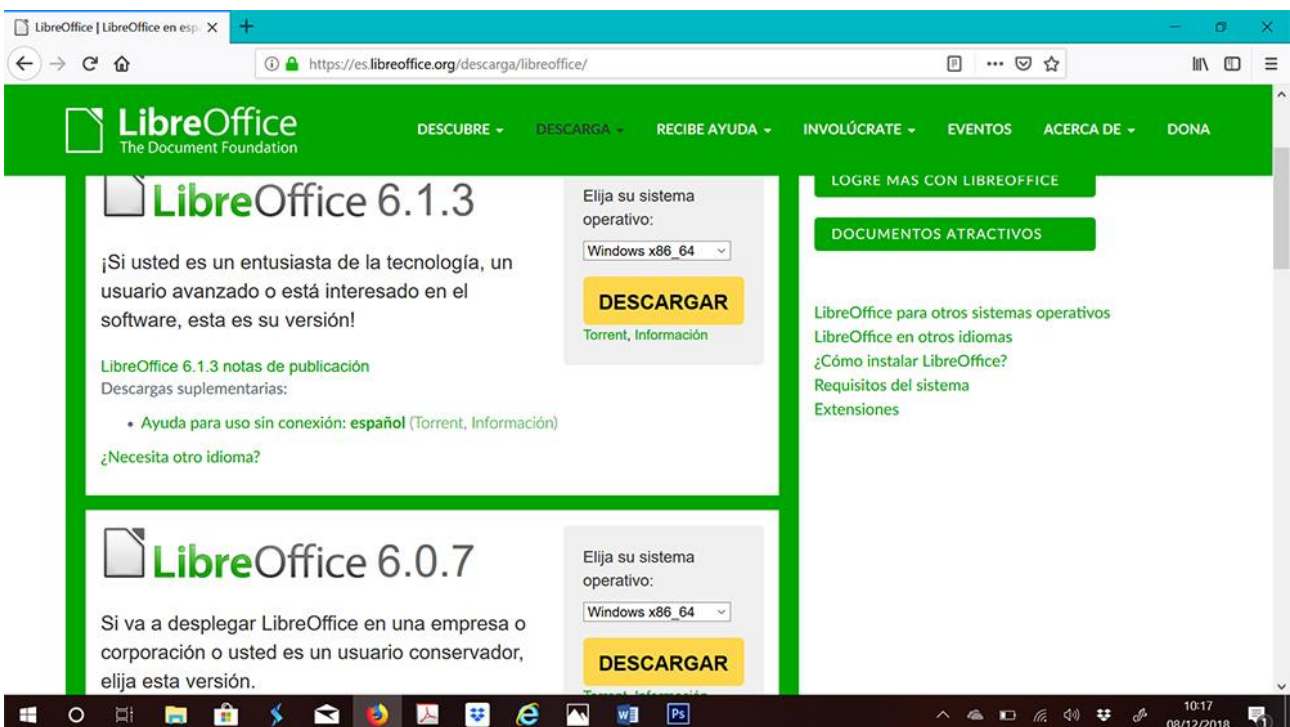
LibreOffice | LibreOffice en esp X

https://es.libreoffice.org/descarga/libreoffice/

LibreOffice
The Document Foundation

DESCUBRE DESCARGA RECIBE AYUDA INVOLÚCRATE EVENTOS ACERCA DE DONA

LibreOffice 6.1.3

¡Si usted es un entusiasta de la tecnología, un usuario avanzado o está interesado en el software, esta es su versión!

LibreOffice 6.1.3 notas de publicación
Descargas suplementarias:

• Ayuda para uso sin conexión: español (Torrent, Información)

¿Necesita otro idioma?

Elija su sistema operativo:

Windows x86_64

DESCARGAR

Torrent, Información

LOGRE MAS CON LIBREOFFICE

DOCUMENTOS ATRACTIVOS

LibreOffice para otros sistemas operativos
LibreOffice en otros idiomas
¿Cómo instalar LibreOffice?
Requisitos del sistema
Extensiones

LibreOffice 6.0.7

Si va a desplegar LibreOffice en una empresa o corporación o usted es un usuario conservador, elija esta versión.

Elija su sistema operativo:

Windows x86_64

DESCARGAR

Torrent, Información

10:17
08/12/2018